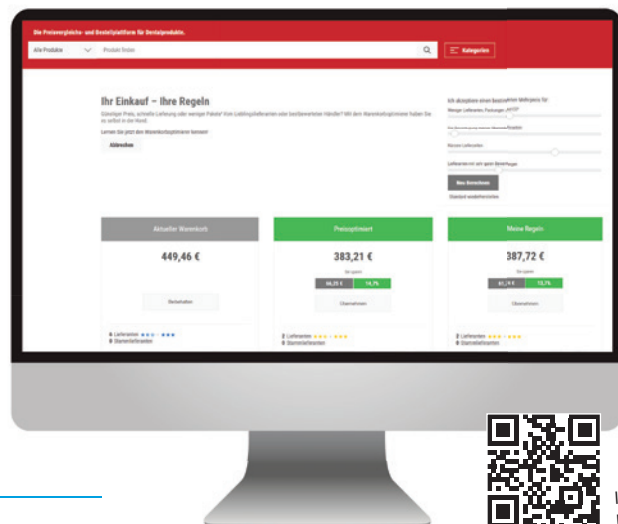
Die Preisvergleichs- und Bestellplattform für Dentalprodukte.

Alle Produkte

Produkt finden

Kategorien

Ihr Einkauf – Ihre Regeln

Günstiger Preis, schnelle Lieferung oder weniger Pakete? Vom Lieblingslieferanten oder bestbewerteten Händler? Mit dem Warenkorboptimierer haben Sie es selbst in der Hand.

Lernen Sie jetzt den Warenkorboptimierer kennen!

Abbrechen

Ich akzeptiere einen Beststellen Mehrpreis für

Weniger Lieferanten/ Pakete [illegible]

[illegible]

Meinen Lieferanten

Lieferanten mit sehr guter Bewertungen

Neu Berechnen

Standard wiederherstellen

Aktueller Warenkorb

449,46 €

Beibehalten

6 Lieferanten

0 Sternelieferanten

Preisoptimiert

383,21 €

Sie sparen

66,25 €

14,7%

Übernehmen

2 Lieferanten

0 Sternelieferanten

Meine Regeln

387,72 €

Sie sparen

61,74 €

13,7%

Übernehmen

2 Lieferanten

0 Sternelieferanten